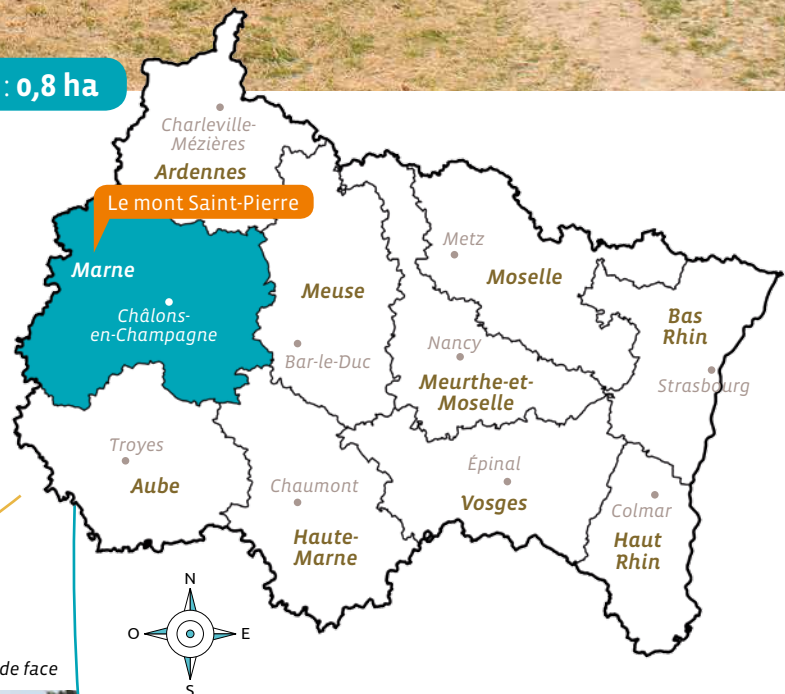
: 0,8 ha

Charleville-Mézières
Ardennes

Le mont Saint-Pierre

Marne
Châlons-en-Champagne

Meuse
Bar-le-Duc

Metz
Moselle

Nancy
Meurthe-et-Moselle

Bas Rhin
Strasbourg

Troyes
Aube

Chaumont
Haute-Marne

Épinal
Vosges

Colmar
Haut Rhin

N
O
E
S

de face